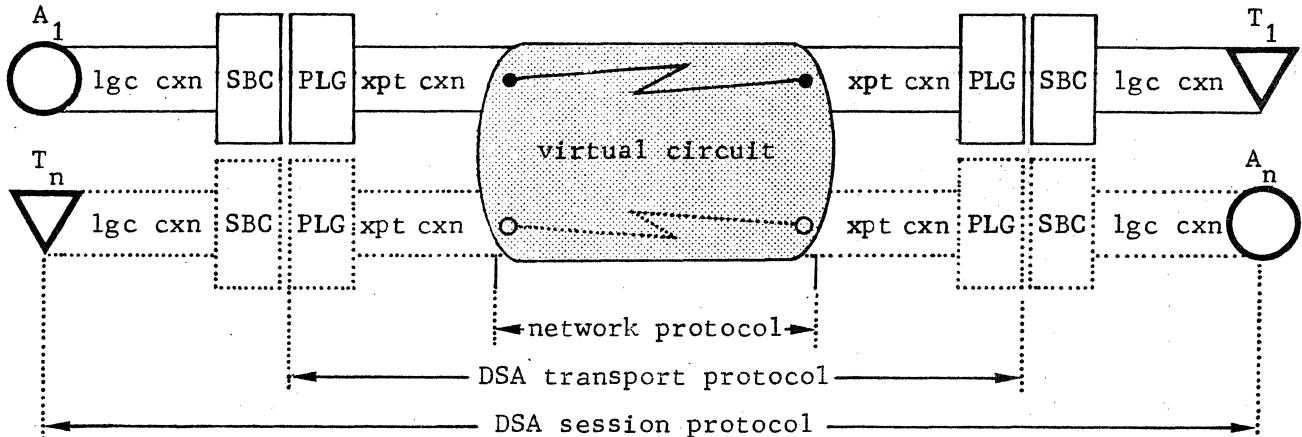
$A_1$ lgc cxn SBC PLG xpt cxn virtual circuit xpt cxn PLG SBC lgc cxn $T_1$

$T_n$ lgc cxn SBC PLG xpt cxn xpt cxn PLG SBC lgc cxn $A_n$

network protocol

DSA transport protocol

DSA session protocol